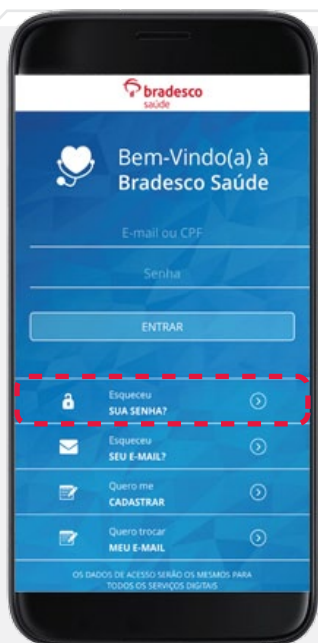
bradesco
saúde

Bem-Vindo(a) à
Bradesco Saúde

E-mail ou CPF

Senha

ENTRAR

Esqueceu
SUA SENHA?

Esqueceu
SEU E-MAIL?

Quero me
CADASTRAR

Quero trocar
MEU E-MAIL

OS DADOS DE ACESSO SERÃO OS MESMOS PARA TODOS OS SERVIÇOS DIGITAIS